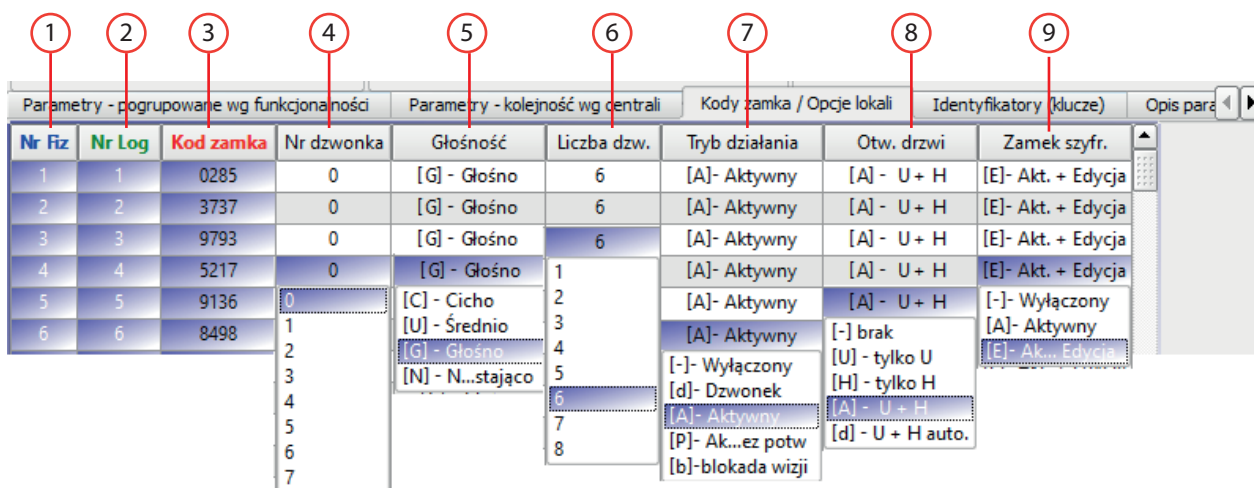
1 2 3 4 5 6 7 8 9

Parametry - pogrupowane wg funkcjonalności | Parametry - kolejność wg centrali | Kody zamka / Opcje lokali | Identyfikatory (klucze) | Opis para

| Nr Fiz | Nr Log | Kod zamka | Nr dzwonka | Głośność | Liczba dzw. | Tryb działania | Otw. drzwi | Zamek szyfr. |
|---|---|---|---|---|---|---|---|---|
| 1 | 1 | 0285 | 0 | [G] - Głośno | 6 | [A]- Aktywny | [A] - U + H | [E]- Akt. + Edycja |
| 2 | 2 | 3737 | 0 | [G] - Głośno | 6 | [A]- Aktywny | [A] - U + H | [E]- Akt. + Edycja |
| 3 | 3 | 9793 | 0 | [G] - Głośno | 6 | [A]- Aktywny | [A] - U + H | [E]- Akt. + Edycja |
| 4 | 4 | 5217 | 0 | [G] - Głośno | | [A]- Aktywny | [A] - U + H | [E]- Akt. + Edycja |
| 5 | 5 | 9136 | | | | [A]- Aktywny | [A] - U + H | |
| 6 | 6 | 8498 | | | | [A]- Aktywny | | |

0
1
2
3
4
5
6
7

[C] - Cicho
[U] - Średnio
[G] - Głośno
[N] - N...stająco

1
2
3
4
5
6
7
8

[-]- Wyłączony
[d]- Dzwonek
[A]- Aktywny
[P]- Ak...ez potw
[b]-blokada wizji

[-] brak
[U] - tylko U
[H] - tylko H
[A] - U + H
[d] - U + H auto.

[-]- Wyłączony
[A]- Aktywny
[E]- Ak... Edycja